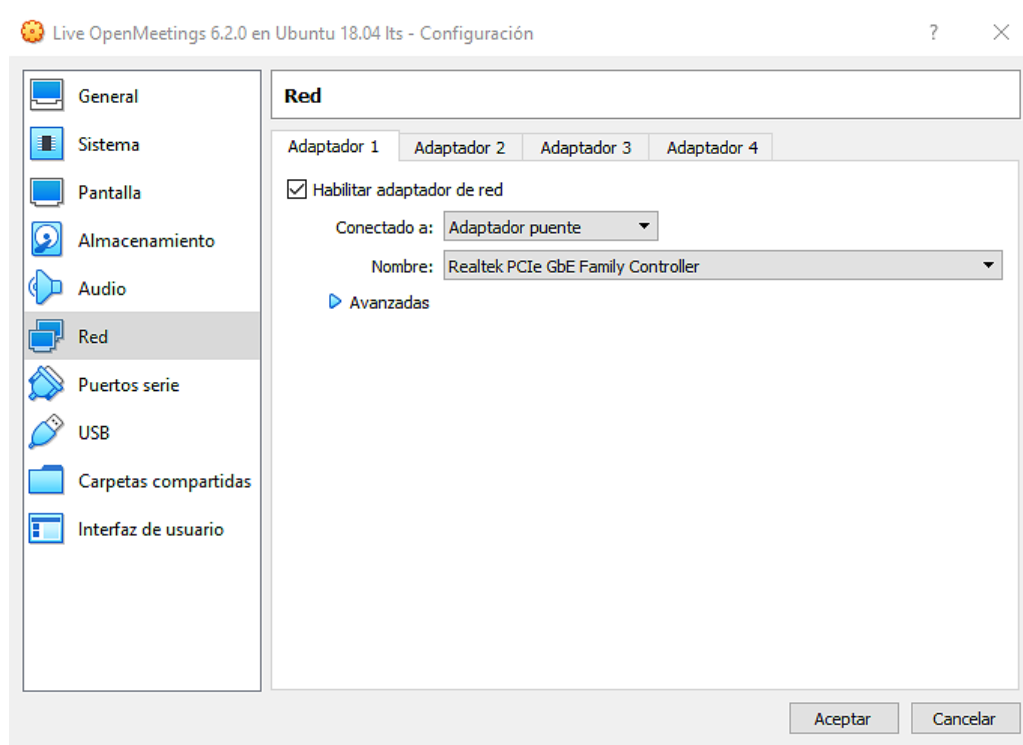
Live OpenMeetings 6.2.0 en Ubuntu 18.04 lts - Configuración

?

General
Sistema
Pantalla
Almacenamiento
Audio
Red
Puertos serie
USB
Carpetas compartidas
Interfaz de usuario

Red

Adaptador 1 | Adaptador 2 | Adaptador 3 | Adaptador 4

Habilitar adaptador de red

Conectado a: Adaptador puente

Nombre: Realtek PCIe GbE Family Controller

Avanzadas

Aceptar Cancelar